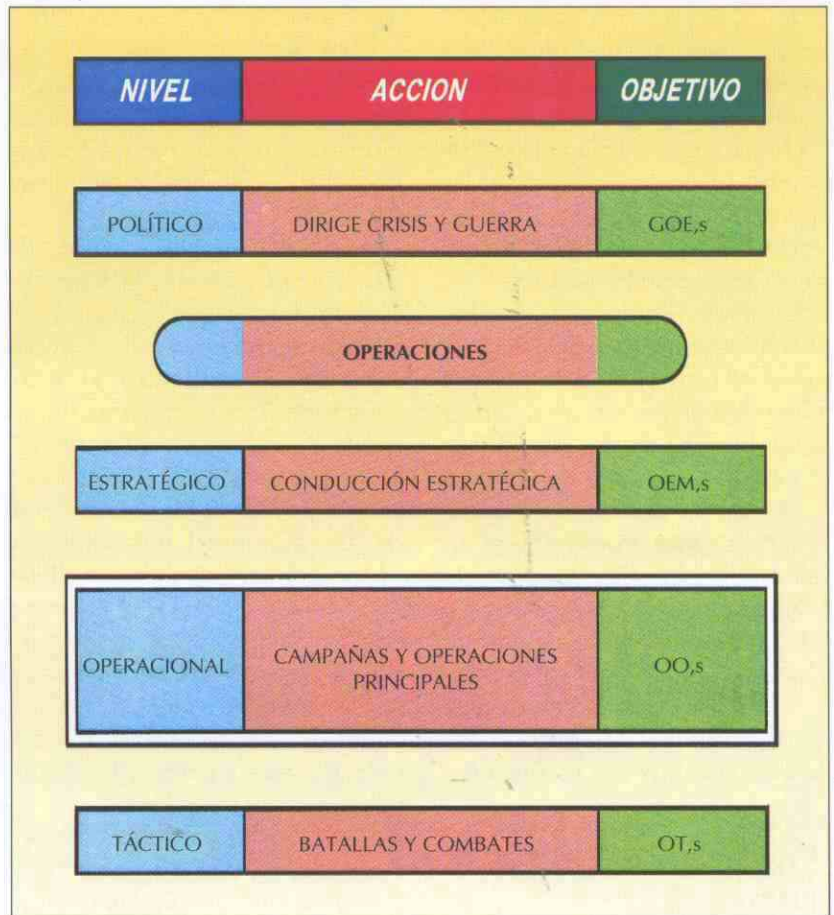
| NIVEL | ACCION | OBJETIVO |
|---|---|---|
| POLÍTICO | DIRIGE CRISIS Y GUERRA | GOE,s |
| | OPERACIONES | |
| ESTRATÉGICO | CONDUCCIÓN ESTRATÉGICA | OEM,s |
| OPERACIONAL | CAMPAÑAS Y OPERACIONES PRINCIPALES | OO,s |
| TÁCTICO | BATALLAS Y COMBATES | OT,s |